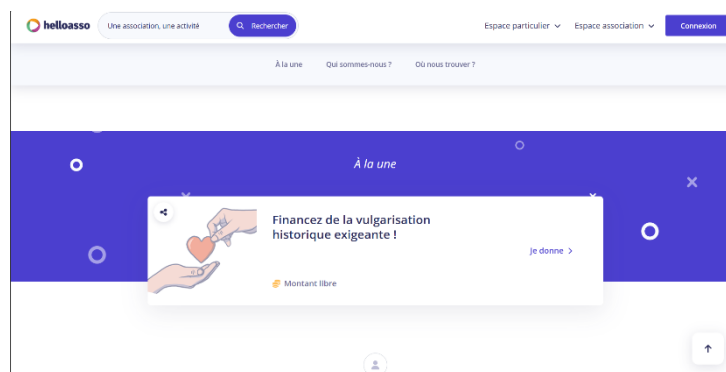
helloasso

Une association, une activité

Rechercher

Espace particulier

Espace association

Connexion

À la une

Qui sommes-nous ?

Où nous trouver ?

À la une

Financez de la vulgarisation historique exigeante !

Je donne >

Montant libre